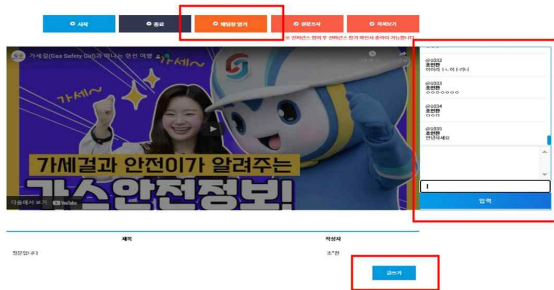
시작 종료 채팅창 열기 설문조사 새로하기

※ 컨퍼런스 참여 후 컨퍼런스 완료 버튼을 클릭해야 가능합니다.

가세걸(Gas Safety Girl)과 떠나는 안전 여행

가세~

가세걸과 안전이가 알려주는

가스안전정보!

다음에서 보기 YouTube

@1032
조현환
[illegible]

@1033
조현환
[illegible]

@1034
조현환
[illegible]

@1035
조현환
안녕하세요

입력

| 제목 | 작성자 |
|---|---|
| 정답입니다 | 조*현 |

글쓰기